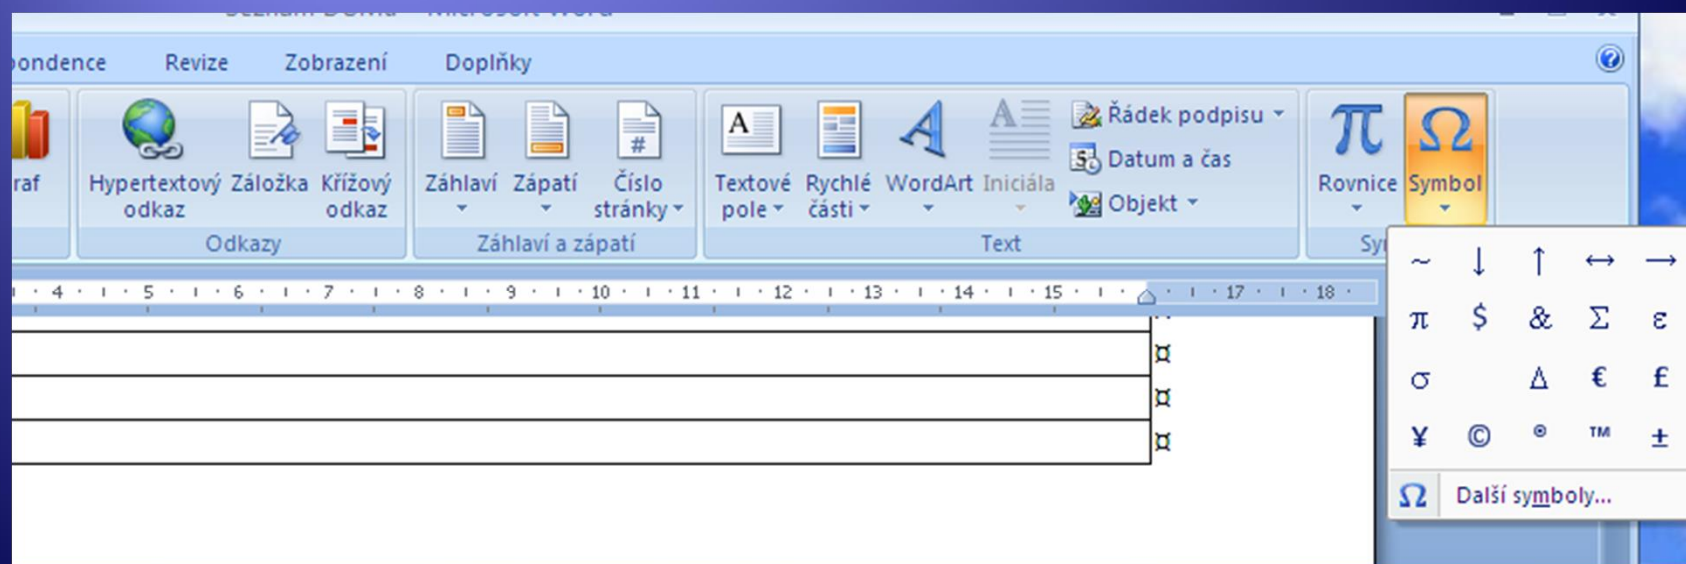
Seznam Božka - Microsoft Word

ondence Revize Zobrazení Doplňky

raf Hypertextový odkaz Záložka Křížový odkaz
Odkazy

Záhlaví Zápatí Číslo stránky
Záhlaví a zápatí

Textové pole Rychlé části WordArt Iniciála Řádek podpisu Datum a čas Objekt
Text

Rovnice Symbol
Sy

4 · 5 · 6 · 7 · 8 · 9 · 10 · 11 · 12 · 13 · 14 · 15 · 17 · 18

¤
¤
¤

| ~ | ↓ | ↑ | ↔ | → |
|---|---|---|---|---|
| π | $ | & | Σ | ε |
| σ | | Δ | € | £ |
| ¥ | © | ° | ™ | ± |

Ω Další symboly...